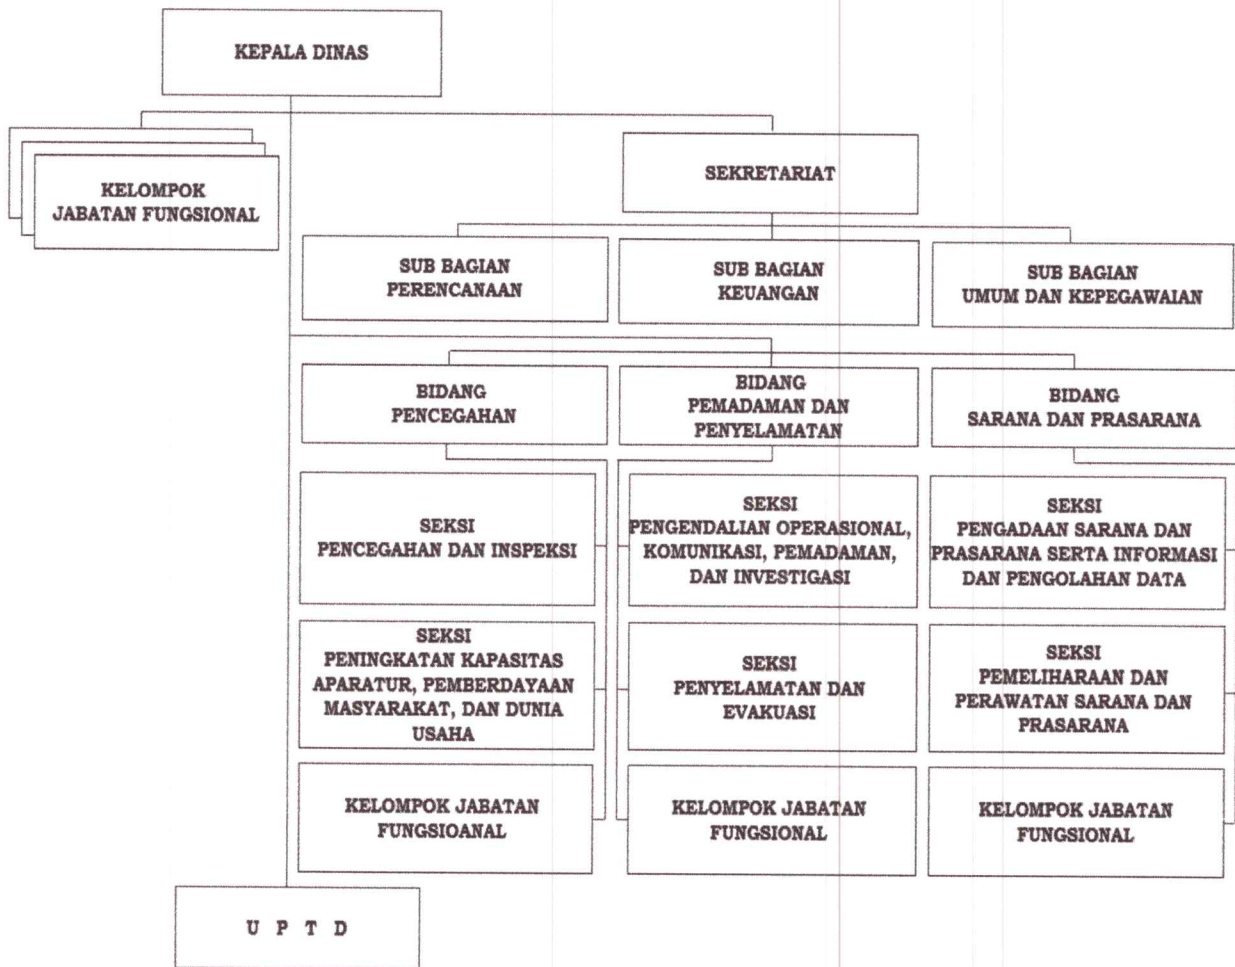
KEPALA DINAS

KELOMPOK JABATAN FUNGSIONAL

SEKRETARIAT

SUB BAGIAN PERENCANAAN

SUB BAGIAN KEUANGAN

SUB BAGIAN UMUM DAN KEPEGAWAIAN

BIDANG PENCEGAHAN

BIDANG PEMADAMAN DAN PENYELAMATAN

BIDANG SARANA DAN PRASARANA

SEKSI PENCEGAHAN DAN INSPEKSI

SEKSI PENINGKATAN KAPASITAS APARATUR, PEMBERDAYAAN MASYARAKAT, DAN DUNIA USAHA

KELOMPOK JABATAN FUNGSIOANAL

SEKSI PENGENDALIAN OPERASIONAL, KOMUNIKASI, PEMADAMAN, DAN INVESTIGASI

SEKSI PENYELAMATAN DAN EVAKUASI

KELOMPOK JABATAN FUNGSIONAL

SEKSI PENGADAAN SARANA DAN PRASARANA SERTA INFORMASI DAN PENGOLAHAN DATA

SEKSI PEMELIHARAAN DAN PERAWATAN SARANA DAN PRASARANA

KELOMPOK JABATAN FUNGSIONAL

U P T D